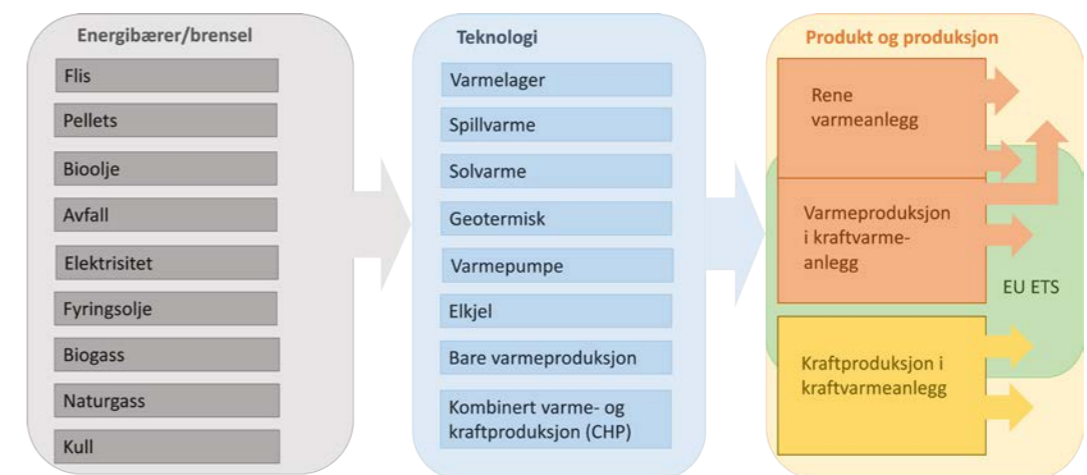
Energibærer/brensel

Flis

Pellets

Bioolje

Avfall

Elektrisitet

Fyringsolje

Biogass

Naturgass

Kull

Teknologi

Varmelager

Spillvarme

Solvarme

Geotermisk

Varmepumpe

Elkjel

Bare varmeproduksjon

Kombinert varme- og kraftproduksjon (CHP)

Produkt og produksjon

Rene varmeanlegg

Varmeproduksjon i kraftvarmeanlegg

EU ETS

Kraftproduksjon i kraftvarmeanlegg